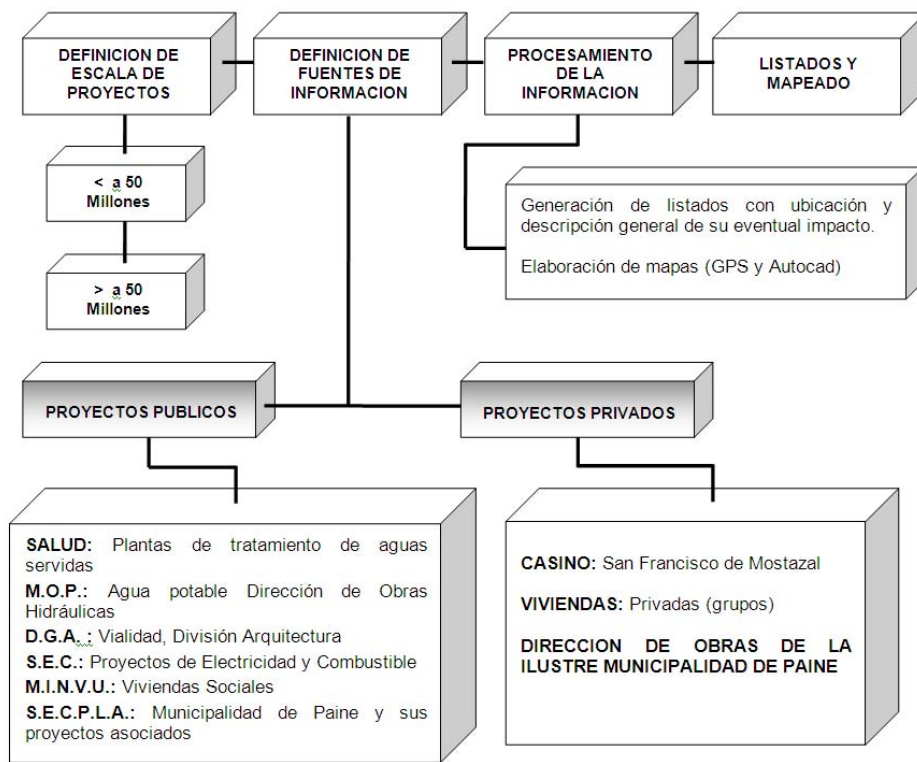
DEFINICION DE ESCALA DE PROYECTOS

DEFINICION DE FUENTES DE INFORMACION

PROCESAMIENTO DE LA INFORMACION

LISTADOS Y MAPEADO

< a 50 Millones

> a 50 Millones

Generación de listados con ubicación y descripción general de su eventual impacto.

Elaboración de mapas (GPS y Autocad)

PROYECTOS PUBLICOS

PROYECTOS PRIVADOS

SALUD: Plantas de tratamiento de aguas servidas

M.O.P.: Agua potable Dirección de Obras Hidráulicas

D.G.A.: Vialidad, División Arquitectura

S.E.C.: Proyectos de Electricidad y Combustible

M.I.N.V.U.: Viviendas Sociales

S.E.C.P.L.A.: Municipalidad de Paine y sus proyectos asociados

CASINO: San Francisco de Mostazal

VIVIENDAS: Privadas (grupos)

DIRECCION DE OBRAS DE LA ILUSTRE MUNICIPALIDAD DE PAINE